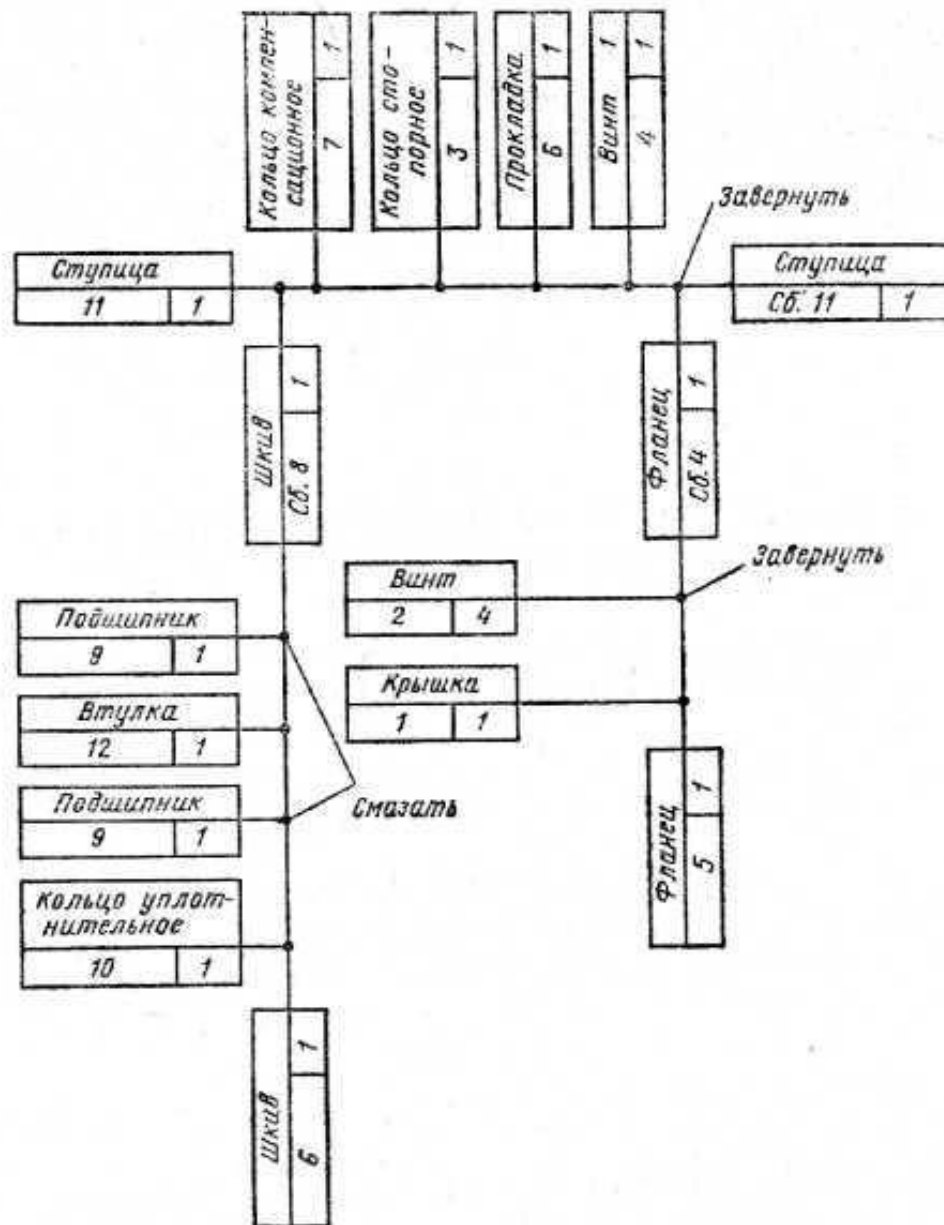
Кольцо компенсационное
7 | 1

Кольцо стопорное
3 | 1

Прокладка
6 | 1

Винт 1
4 | 1

Завернуть

Ступица
11 | 1

Ступица
Сб. 11 | 1

Шкив
Сб. 8 | 1

Фланец
Сб.4 | 1

Завернуть

Винт
2 | 4

Подшипник
9 | 1

Крышка
1 | 1

Втулка
12 | 1

Подшипник
9 | 1

Смазать

Фланец
5 | 1

Кольцо уплотнительное
10 | 1

Шкив
6 | 1